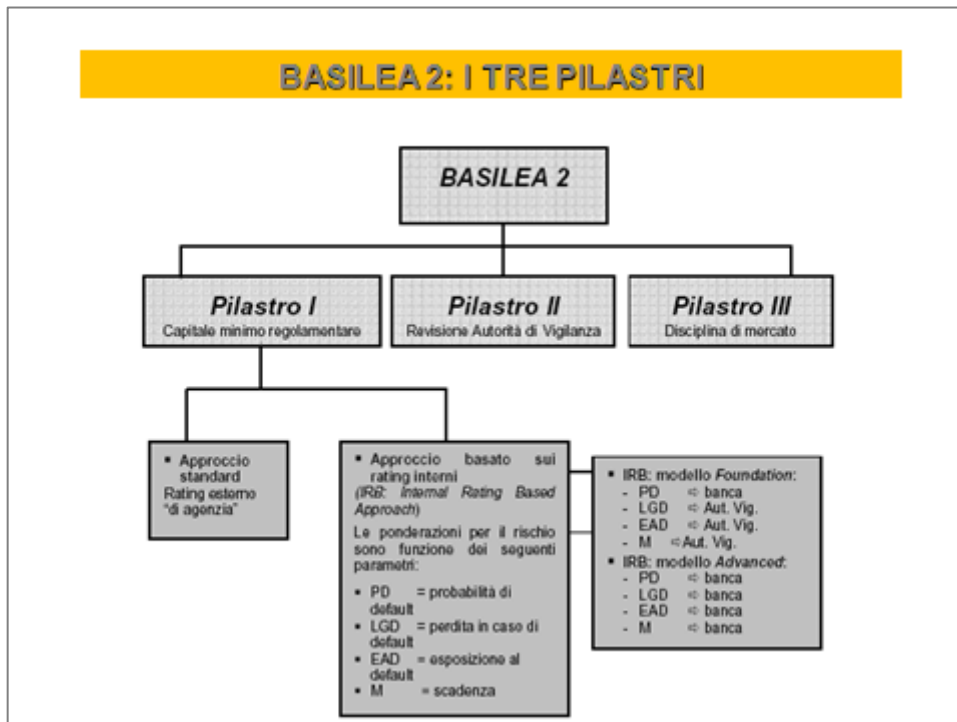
BASILEA 2: I TRE PILASTRI

BASILEA 2

Pilastro I
Capitale minimo regolamentare

Pilastro II
Revisione Autorità di Vigilanza

Pilastro III
Disciplina di mercato

• Approccio standard
Rating esterno "di agenzia"

• Approccio basato sui rating interni
(IRB: Internal Rating Based Approach)

Le ponderazioni per il rischio sono funzione dei seguenti parametri:

• PD = probabilità di default
• LGD = perdita in caso di default
• EAD = esposizione al default
• M = scadenza

• IRB: modello Foundation:
- PD ⇨ banca
- LGD ⇨ Aut. Vig.
- EAD ⇨ Aut. Vig.
- M ⇨ Aut. Vig.
• IRB: modello Advanced:
- PD ⇨ banca
- LGD ⇨ banca
- EAD ⇨ banca
- M ⇨ banca